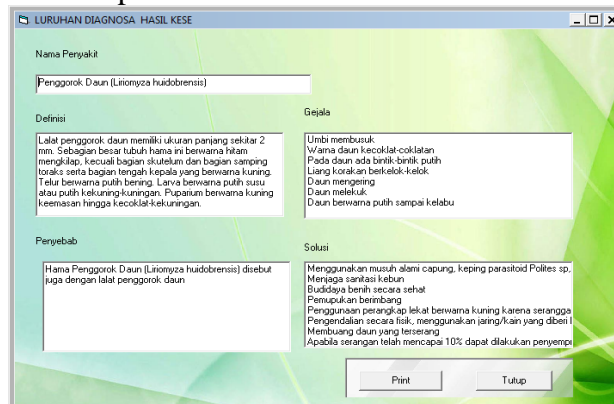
LURUHAN DIAGNOSA HASIL KESE

Nama Penyakit

Penggorok Daun (Liriomyza huidobrensis)

Definisi

Lalat penggorok daun memiliki ukuran panjang sekitar 2 mm. Sebagian besar tubuh hama ini berwarna hitam mengkilap, kecuali bagian skutelum dan bagian samping toraks serta bagian tengah kepala yang berwarna kuning. Telur berwarna putih bening. Larva berwarna putih susu atau putih kekuning-kuningan. Puparium berwarna kuning keemasan hingga kecoklat-kekuningan.

Gejala

Umbi membusuk
Warna daun kecoklat-coklatan
Pada daun ada bintik-bintik putih
Liang korakan berkelok-kelok
Daun mengering
Daun melekuk
Daun berwarna putih sampai kelabu

Penyebab

Hama Penggorok Daun (Liriomyza huidobrensis) disebut juga dengan lalat penggorok daun

Solusi

Menggunakan musuh alami capung, keping parasitoid Polites sp,
Menjaga sanitasi kebun
Budidaya benih secara sehat
Pemupukan berimbang
Penggunaan perangkap lekat berwarna kuning karena serangga
Pengendalian secara fisik, menggunakan jaring/kain yang diberi l
Membuang daun yang terserang
Apabila serangan telah mencapai 10% dapat dilakukan penyemp

Print

Tutup